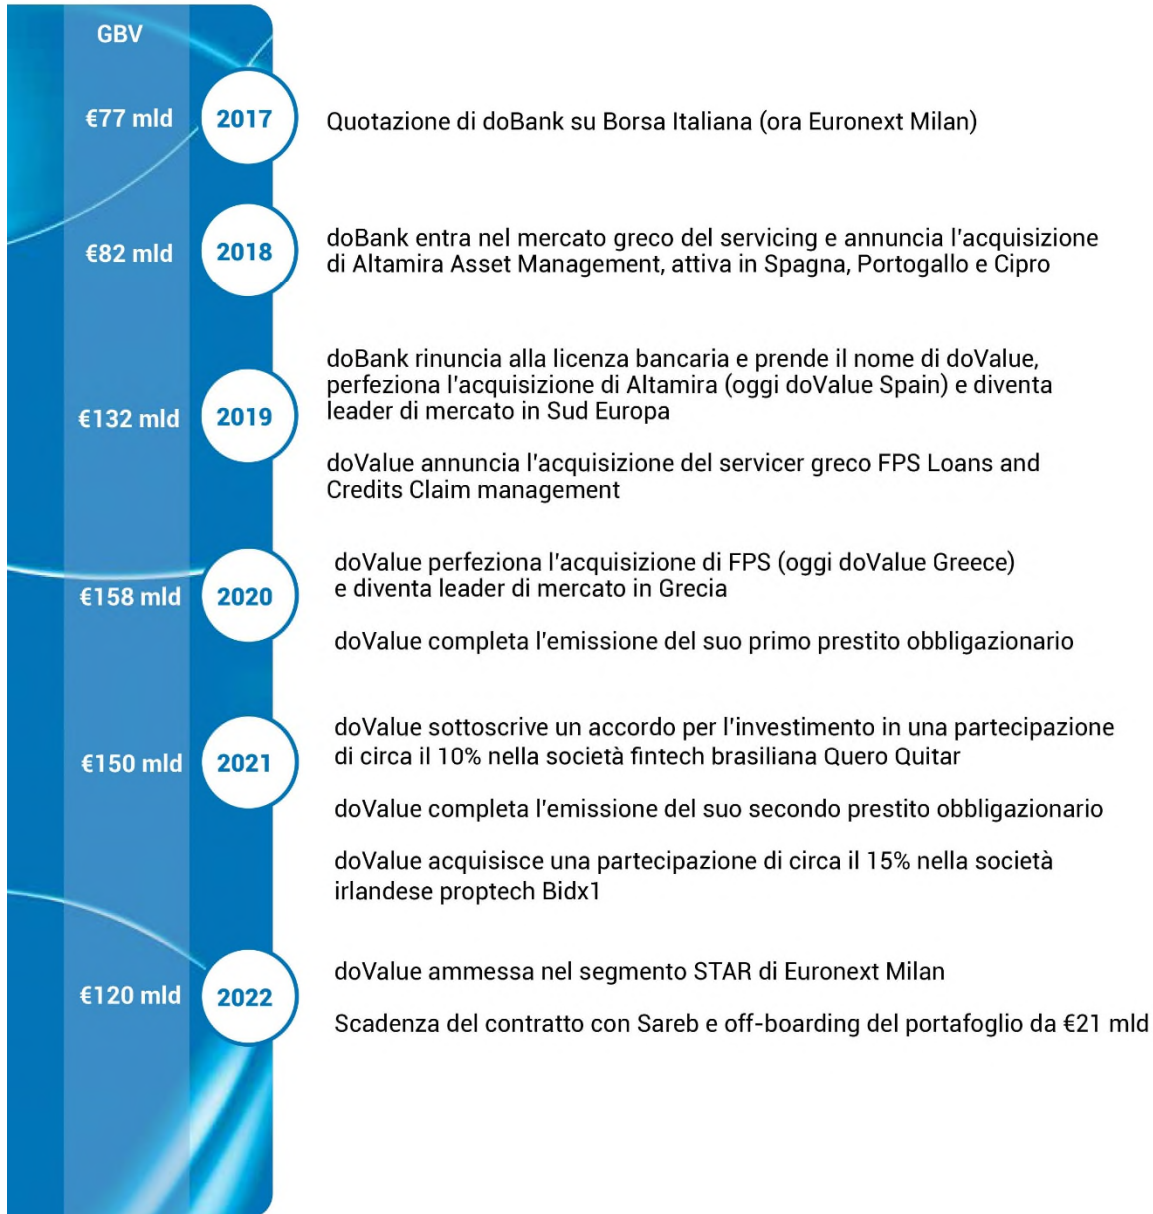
GBV

€77 mld 2017 Quotazione di doBank su Borsa Italiana (ora Euronext Milan)

€82 mld 2018 doBank entra nel mercato greco del servicing e annuncia l'acquisizione di Altamira Asset Management, attiva in Spagna, Portogallo e Cipro

€132 mld 2019 doBank rinuncia alla licenza bancaria e prende il nome di doValue, perfeziona l'acquisizione di Altamira (oggi doValue Spain) e diventa leader di mercato in Sud Europa

doValue annuncia l'acquisizione del servicer greco FPS Loans and Credits Claim management

€158 mld 2020 doValue perfeziona l'acquisizione di FPS (oggi doValue Greece) e diventa leader di mercato in Grecia

doValue completa l'emissione del suo primo prestito obbligazionario

€150 mld 2021 doValue sottoscrive un accordo per l'investimento in una partecipazione di circa il 10% nella società fintech brasiliana Quero Quitar

doValue completa l'emissione del suo secondo prestito obbligazionario

doValue acquisisce una partecipazione di circa il 15% nella società irlandese proptech Bidx1

€120 mld 2022 doValue ammessa nel segmento STAR di Euronext Milan

Scadenza del contratto con Sareb e off-boarding del portafoglio da €21 mld